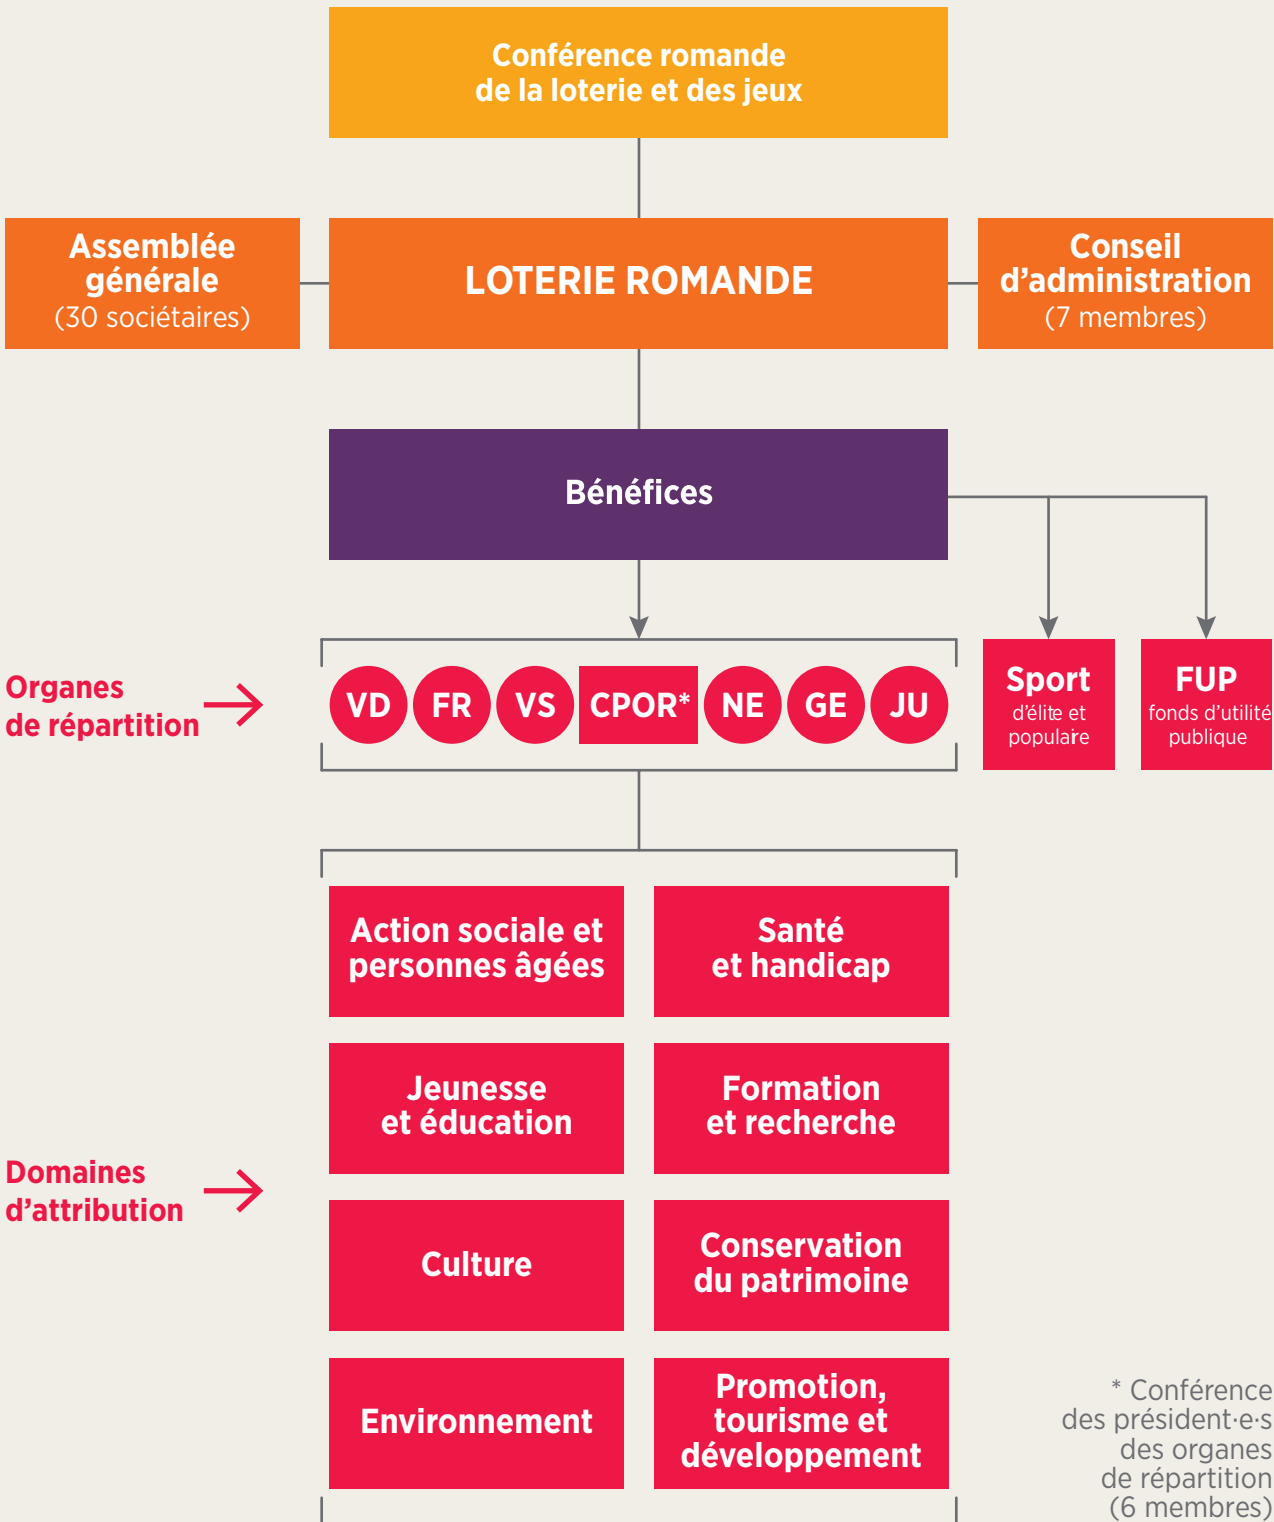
Conférence romande de la loterie et des jeux

Assemblée générale
(30 sociétaires)

LOTERIE ROMANDE

Conseil d'administration
(7 membres)

Bénéfices

Organes de répartition

VD FR VS CPOR* NE GE JU

Sport
d'élite et populaire

FUP
fonds d'utilité publique

Action sociale et personnes âgées

Santé et handicap

Jeunesse et éducation

Formation et recherche

Domaines d'attribution

Culture

Conservation du patrimoine

Environnement

Promotion, tourisme et développement

* Conférence des président·e·s des organes de répartition (6 membres)